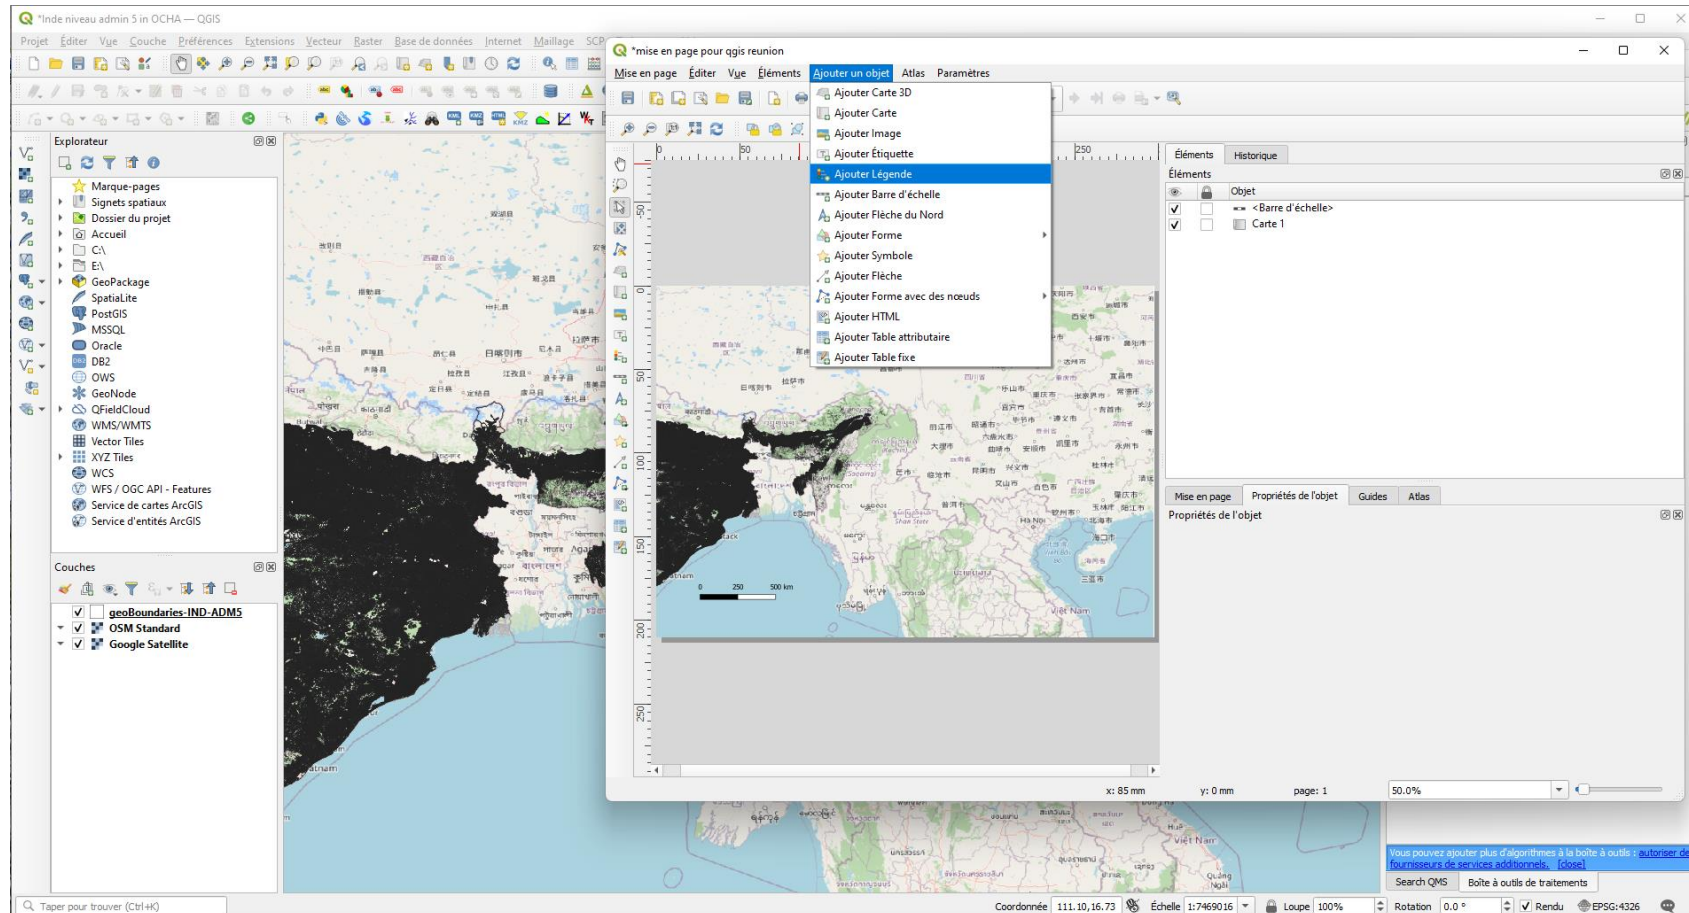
*Inde niveau admin 5 in OCHA — QGIS

Projet Éditer Vue Couche Préférences Extensions Vecteur Raster Base de données Internet Maillage SCP

Explorateur

Marque-pages
Signets spatiaux
Dossier du projet
Accueil
C:\
E:\
GeoPackage
SpatiaLite
PostGIS
MSSQL
Oracle
DB2
OWS
GeoNode
QFieldCloud
WMS/WMTS
Vector Tiles
XYZ Tiles
WCS
WFS / OGC API - Features
Service de cartes ArcGIS
Service d'entités ArcGIS

Couches

geoBoundaries-IND-ADM5
OSM Standard
Google Satellite

*mise en page pour qgis reunion

Mise en page Éditer Vue Éléments Ajouter un objet Atlas Paramètres

Ajouter Carte 3D
Ajouter Carte
Ajouter Image
Ajouter Étiquette
Ajouter Légende
Ajouter Barre d'échelle
Ajouter Flèche du Nord
Ajouter Forme
Ajouter Symbole
Ajouter Flèche
Ajouter Forme avec des nœuds
Ajouter HTML
Ajouter Table attributaire
Ajouter Table fixe

0 50 250

0 250 500 km

Éléments Historique

Éléments

Objet
<Barre d'échelle>
Carte 1

Mise en page Propriétés de l'objet Guides Atlas

Propriétés de l'objet

x: 85 mm y: 0 mm page: 1 50.0%

Vous pouvez ajouter plus d'algorithmes à la boîte à outils : autoriser des fournisseurs de services additionnels. [close]

Search QMS Boîte à outils de traitements

Taper pour trouver (Ctrl+K)

Coordonnée 111.10,16.73 Échelle 1:7469016 Loupe 100% Rotation 0.0 ° Rendu EPSG:4326